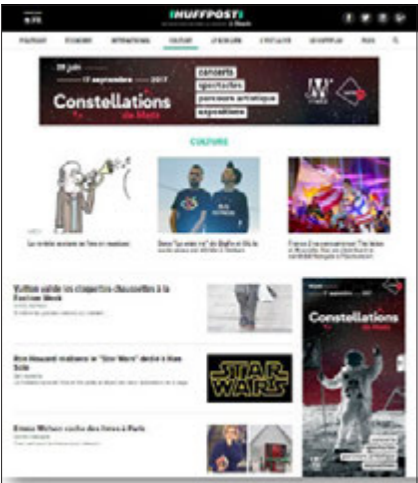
HUFFPOST

POLITIQUE ÉCONOMIE INTERNATIONAL CULTURE LE HUB C'EST LA VIE LE HUFFPLAY TECH

29 juin — 17 septembre 2017

Constellations de Metz

concerts
spectacles
parcours artistique
exposition

CULTURE

Vuitton salue le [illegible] Fashion Week

Ron Howard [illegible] "Star Wars" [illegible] Solo

STAR WARS

Emma Watson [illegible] Paris

Constellations de Metz